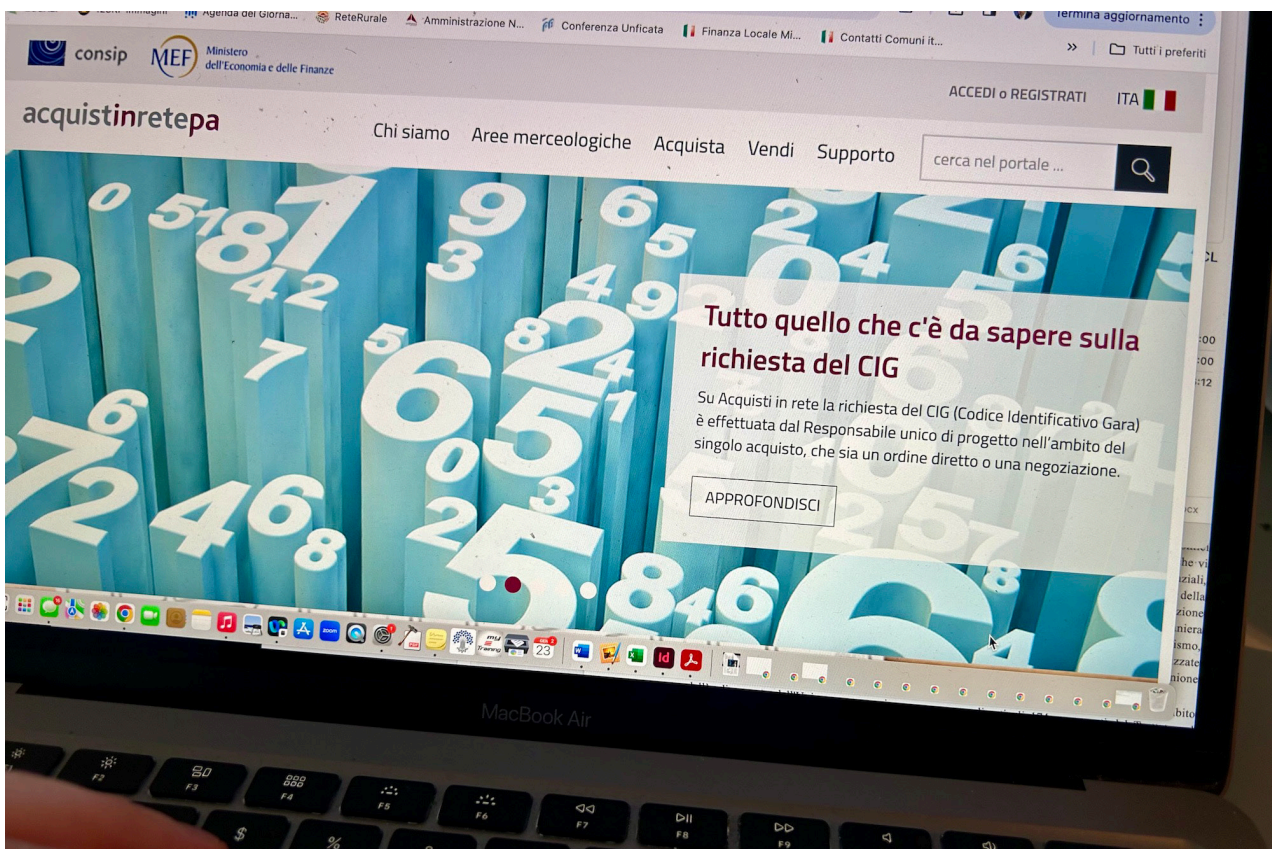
Agenda del Giorna... ReteRurale Amministrazione N... Conferenza Unificata Finanza Locale Mi... Contatti Comuni it... Termina aggiornamento
Tutti i preferiti

consip MEF Ministero dell'Economia e delle Finanze

ACCEDI o REGISTRATI ITA

acquistinretepa

Chi siamo Aree merceologiche Acquista Vendi Supporto cerca nel portale ...

Tutto quello che c'è da sapere sulla richiesta del CIG

Su Acquisti in rete la richiesta del CIG (Codice Identificativo Gara) è effettuata dal Responsabile unico di progetto nell'ambito del singolo acquisto, che sia un ordine diretto o una negoziazione.

APPROFONDISCI

MacBook Air

F2 F3 F4 F5 F6 F7 F8 F9